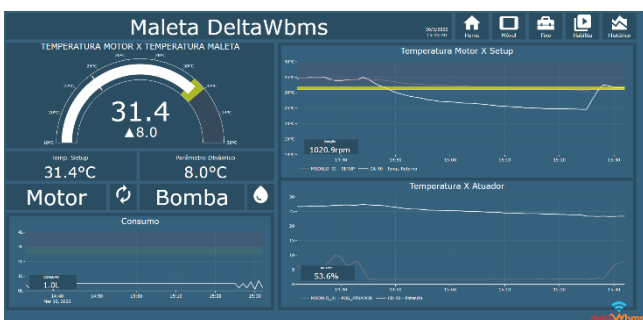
Maleta DeltaWbms

Home

Móvel

Fixo

Histórico

TEMPERATURA MOTOR X TEMPERATURA MALETA

31.4

▲8.0

Temp. Setup

31.4°C

Parâmetro Dinâmico

8.0°C

Motor

Bomba

Consumo

1.0L

Temperatura Motor X Setup

1020.9rpm

Temperatura X Atuador

53.6%